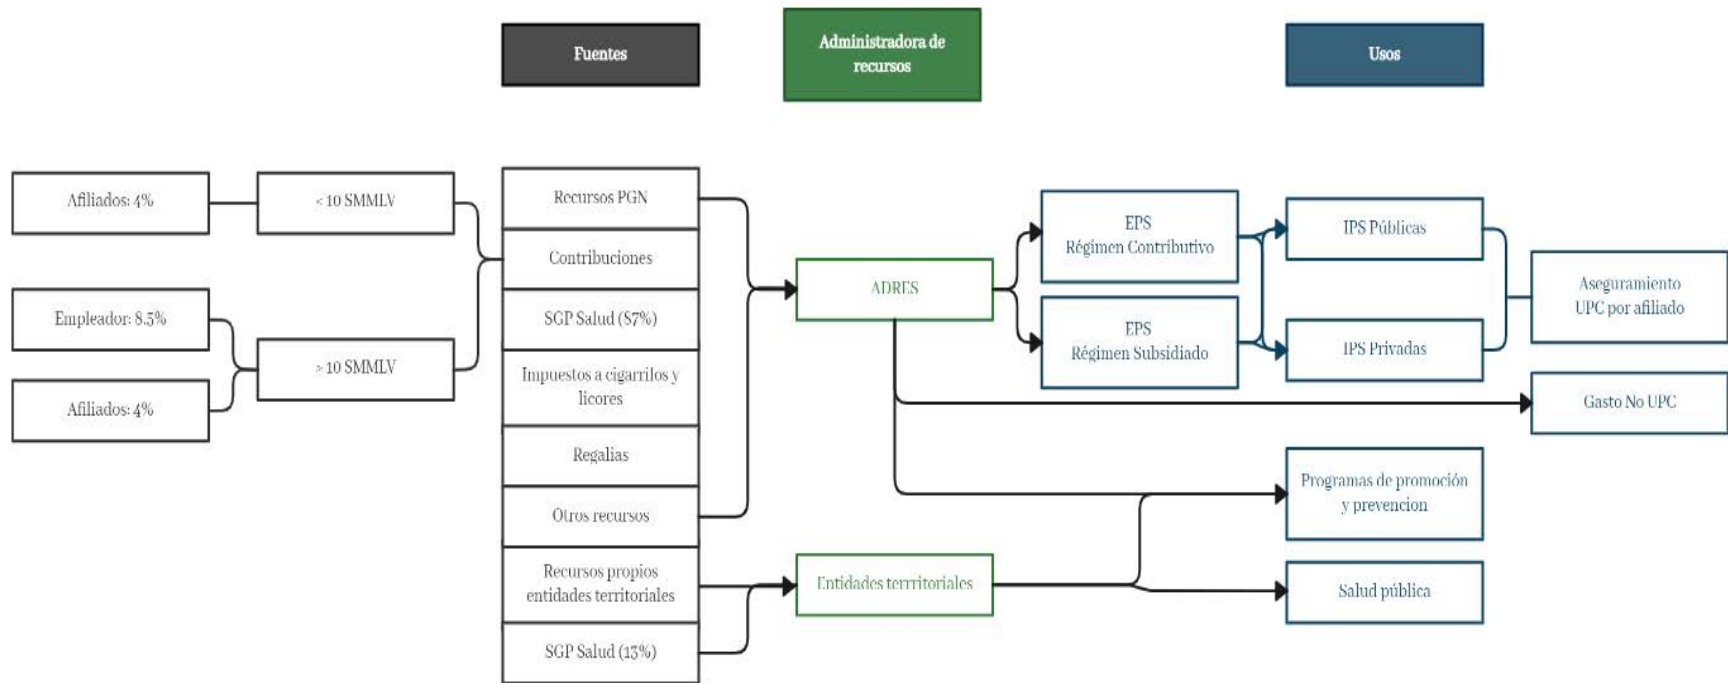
Fuentes

Administradora de recursos

Usos

Afiliados: 4%

< 10 SMMLV

Empleador: 8.5%

> 10 SMMLV

Afiliados: 4%

Recursos PGN

Contribuciones

SGP Salud (87%)

Impuestos a cigarrilos y licores

Regalias

Otros recursos

Recursos propios entidades territoriales

SGP Salud (13%)

ADRES

Entidades territoriales

EPS Régimen Contributivo

EPS Régimen Subsidiado

IPS Públicas

IPS Privadas

Aseguramiento UPC por afiliado

Gasto No UPC

Programas de promoción y prevencion

Salud pública